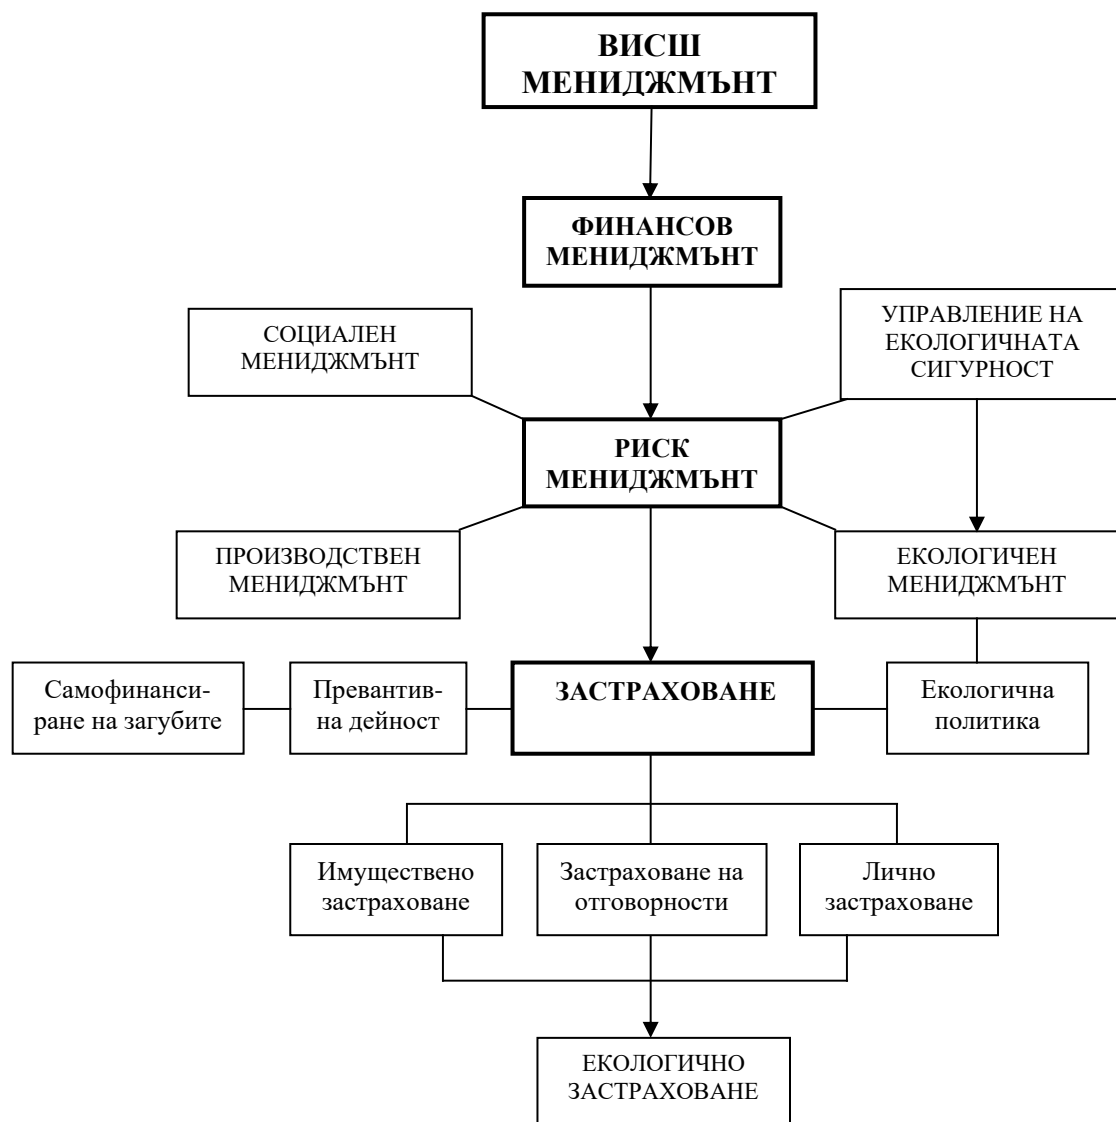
ВИСШ МЕНИДЖМЪНТ

ФИНАНСОВ МЕНИДЖМЪНТ

СОЦИАЛЕН МЕНИДЖМЪНТ

УПРАВЛЕНИЕ НА ЕКОЛОГИЧНАТА СИГУРНОСТ

РИСК МЕНИДЖМЪНТ

ПРОИЗВОДСТВЕН МЕНИДЖМЪНТ

ЕКОЛОГИЧЕН МЕНИДЖМЪНТ

Самофинансиране на загубите

Превантивна дейност

ЗАСТРАХОВАНЕ

Екологична политика

Имуществено застраховане

Застраховане на отговорности

Лично застраховане

ЕКОЛОГИЧНО ЗАСТРАХОВАНЕ